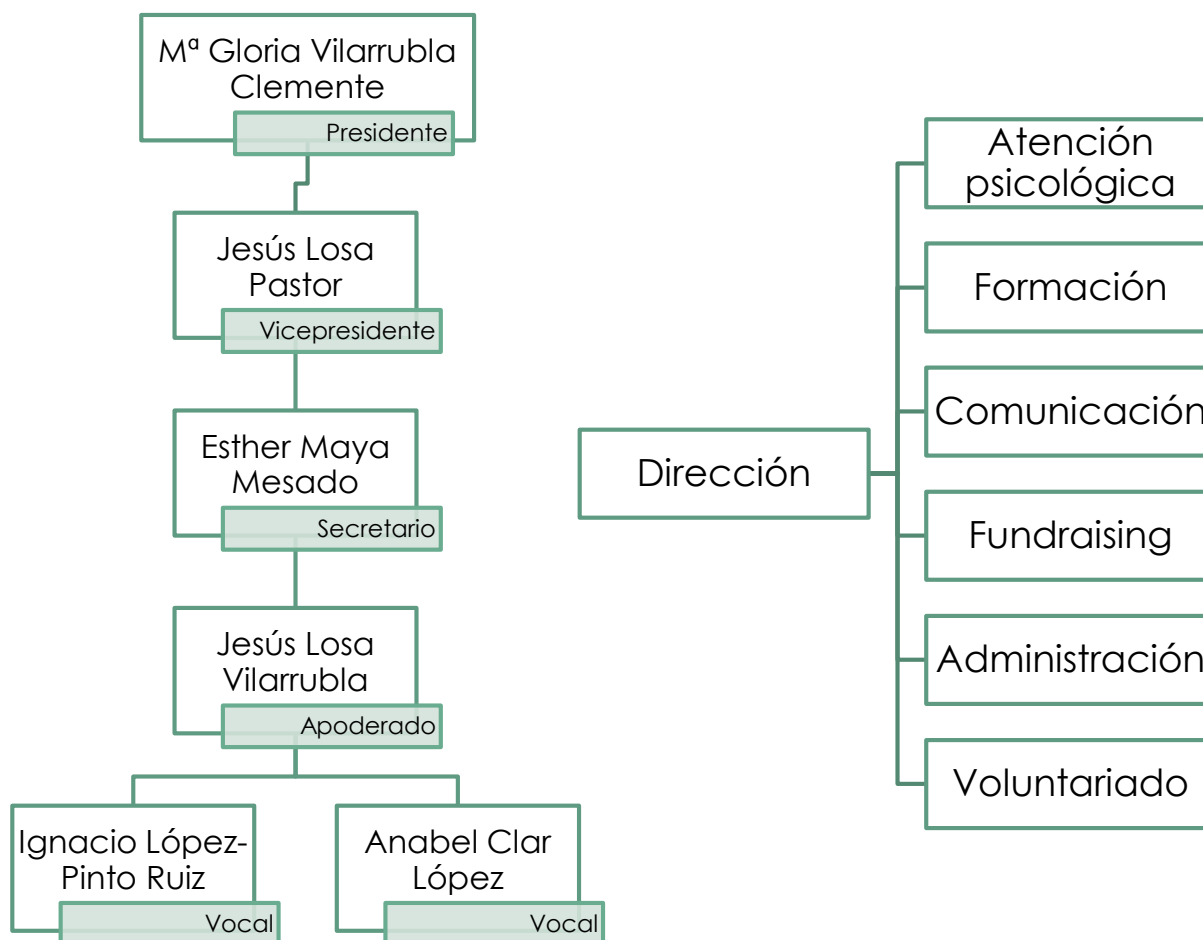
Mª Gloria Vilarrubla Clemente
Presidente

Jesús Losa Pastor
Vicepresidente

Esther Maya Mesado
Secretario

Jesús Losa Vilarrubla
Apoderado

Ignacio López-Pinto Ruiz
Vocal

Anabel Clar López
Vocal

Dirección

Atención psicológica

Formación

Comunicación

Fundraising

Administración

Voluntariado